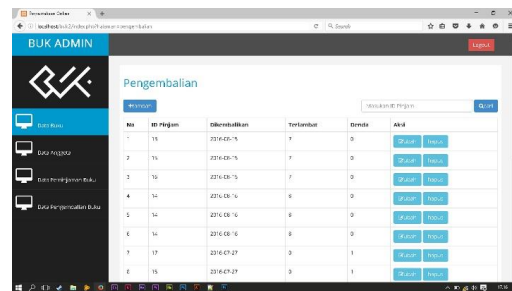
Pengembalian Daftar
localhost/bUKZ/index.php?halaman=pengembalian
Q Search

BUK ADMIN
Logout

Data Buku
Data Anggota
Data Peminjaman Buku
Data Pengembalian Buku

Pengembalian

+Tambah
Masukkan ID Pinjam
Q Cari

| No | ID Pinjam | Dikembalikan | Terlambat | Denda | Aksi |
|---|---|---|---|---|---|
| 1 | 15 | 2016-08-15 | 7 | 0 | Ubah Hapus |
| 2 | 15 | 2016-08-15 | 7 | 0 | Ubah Hapus |
| 3 | 15 | 2016-08-15 | 7 | 0 | Ubah Hapus |
| 4 | 14 | 2016-08-16 | 8 | 0 | Ubah Hapus |
| 5 | 14 | 2016-08-16 | 8 | 0 | Ubah Hapus |
| 6 | 14 | 2016-08-16 | 8 | 0 | Ubah Hapus |
| 7 | 17 | 2016-07-27 | 0 | 1 | Ubah Hapus |
| 8 | 15 | 2016-07-27 | 0 | 1 | Ubah Hapus |

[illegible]